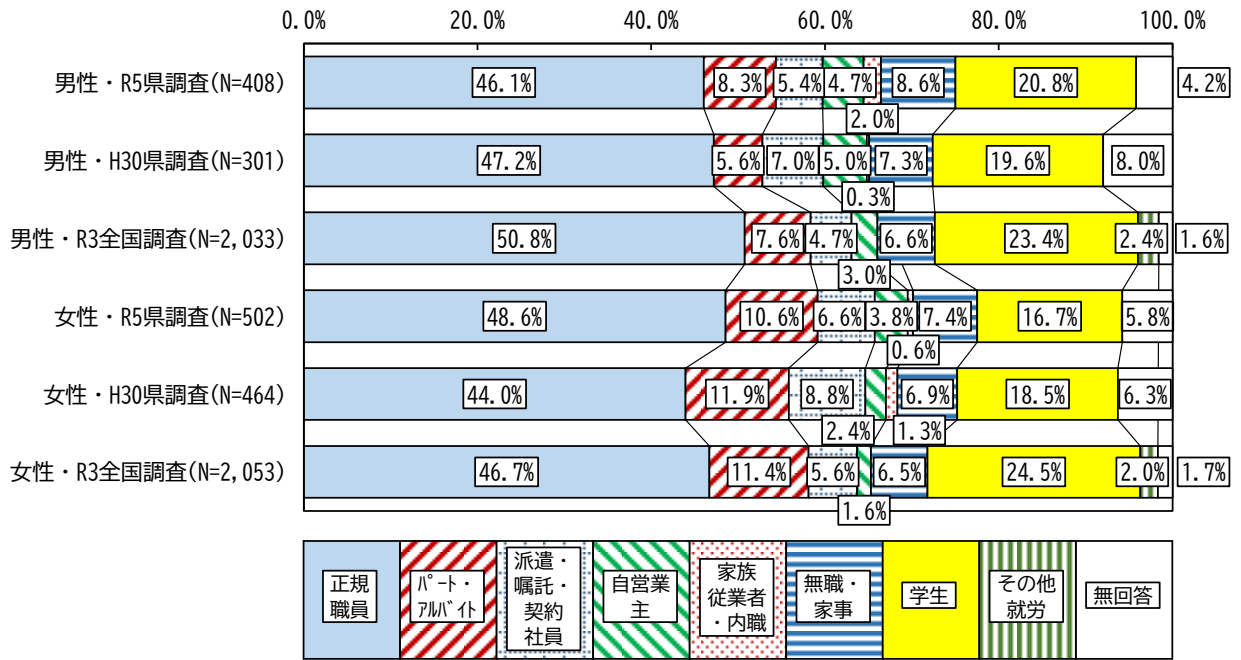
0.0%　20.0%　40.0%　60.0%　80.0%　100.0%

男性・R5県調査(N=408)　46.1%　8.3%　5.4%　4.7%　2.0%　8.6%　20.8%　4.2%

男性・H30県調査(N=301)　47.2%　5.6%　7.0%　5.0%　0.3%　7.3%　19.6%　8.0%

男性・R3全国調査(N=2,033)　50.8%　7.6%　4.7%　3.0%　6.6%　23.4%　2.4%　1.6%

女性・R5県調査(N=502)　48.6%　10.6%　6.6%　3.8%　0.6%　7.4%　16.7%　5.8%

女性・H30県調査(N=464)　44.0%　11.9%　8.8%　2.4%　1.3%　6.9%　18.5%　6.3%

女性・R3全国調査(N=2,053)　46.7%　11.4%　5.6%　1.6%　6.5%　24.5%　2.0%　1.7%

| 正規職員 | ﾊﾟｰﾄ・ｱﾙﾊﾞｲﾄ | 派遣・嘱託・契約社員 | 自営業主 | 家族従業者・内職 | 無職・家事 | 学生 | その他就労 | 無回答 |
|---|---|---|---|---|---|---|---|---|